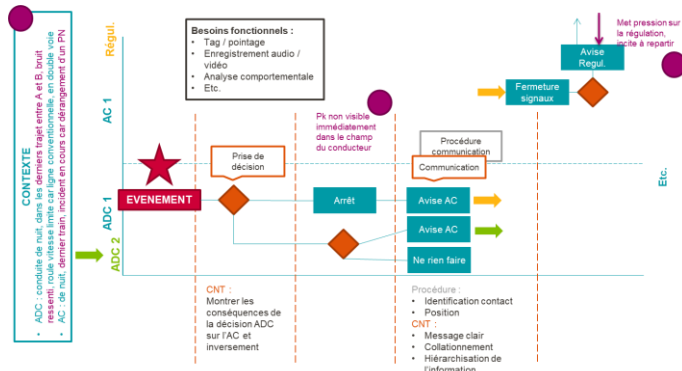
CONTEXTE

• ADC : conduite de nuit, dans les derniers trajet entre A et B, bruit ressenti, roule vitesse limite car ligne conventionnelle, en double voie
• AC : de nuit, dernier train, incident en cours car dérangement d'un PN

Régul.

AC 1

ADC 1

ADC 2

Besoins fonctionnels :
• Tag / pointage
• Enregistrement audio / vidéo
• Analyse comportementale
• Etc.

Pk non visible immédiatement dans le champ du conducteur

Met pression sur la régulation, incite à repartir

Avise Regul.

Fermeture signaux

Procédure communication

Prise de décision

Communication

EVENEMENT

Arrêt

Avise AC

Avise AC

Ne rien faire

Etc.

CNT :
Montrer les conséquences de la décision ADC sur l'AC et inversement

Procédure :
• Identification contact
• Position
CNT :
• Message clair
• Collationnement
• Hiérarchisation de l'information